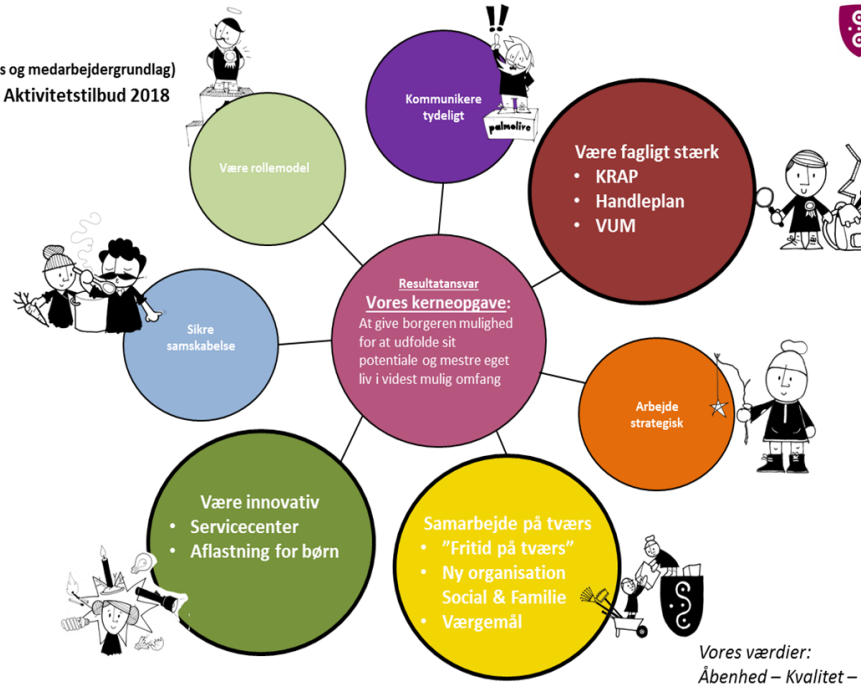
s og medarbejdergrundlag)
Aktivitetstilbud 2018

Kommunikere tydeligt

palmolive

Være rollemodel

Være fagligt stærk
• KRAP
• Handleplan
• VUM

Resultatansvar
Vores kerneopgave:
At give borgeren mulighed for at udfolde sit potentiale og mestre eget liv i videst mulig omfang

Sikre samskabelse

Arbejde strategisk

Være innovativ
• Servicecenter
• Aflastning for børn

Samarbejde på tværs
• "Fritid på tværs"
• Ny organisation Social & Familie
• Værgemål

Vores værdier:
Åbenhed – Kvalitet –